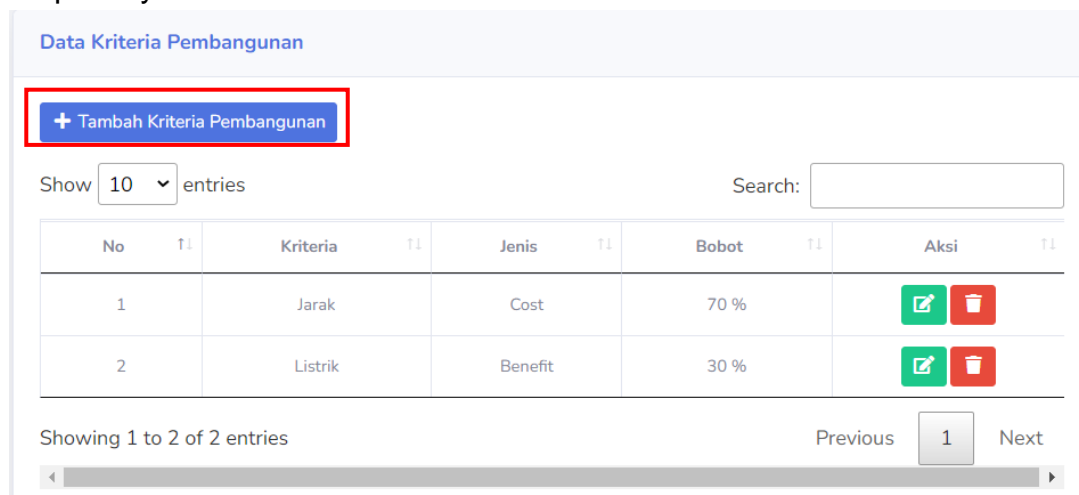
Data Kriteria Pembangunan

+ Tambah Kriteria Pembangunan

Show 10 entries

Search:

| No | Kriteria | Jenis | Bobot | Aksi |
|---|---|---|---|---|
| 1 | Jarak | Cost | 70 % | |
| 2 | Listrik | Benefit | 30 % | |

Showing 1 to 2 of 2 entries

Previous 1 Next